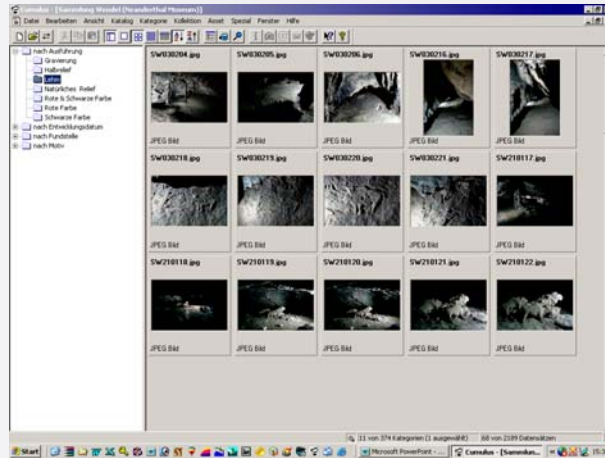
Cumulus - [Sammlung Wendel (Neanderthal Museum)]

Datei Bearbeiten Ansicht Katalog Kategorie Kollektion Asset Spezial Fenster Hilfe

nach Ausführung
Gravierung
Halbrelief
Lehm
Natürliches Relief
Rote & Schwarze Farbe
Rote Farbe
Schwarze Farbe
nach Entwicklungsdatum
nach Fundstelle
nach Motiv

SW030204.jpg
JPEG Bild
SW030205.jpg
JPEG Bild
SW030206.jpg
JPEG Bild
SW030216.jpg
JPEG Bild
SW030217.jpg
JPEG Bild
SW030218.jpg
JPEG Bild
SW030219.jpg
JPEG Bild
SW030220.jpg
JPEG Bild
SW030221.jpg
JPEG Bild
SW210117.jpg
JPEG Bild
SW210118.jpg
JPEG Bild
SW210119.jpg
JPEG Bild
SW210120.jpg
JPEG Bild
SW210121.jpg
JPEG Bild
SW210122.jpg
JPEG Bild

11 von 374 Kategorien (1 ausgewählt)
68 von 2189 Datensätzen

Start
Microsoft PowerPoint - ...
Cumulus - [Sammlun...
15:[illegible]